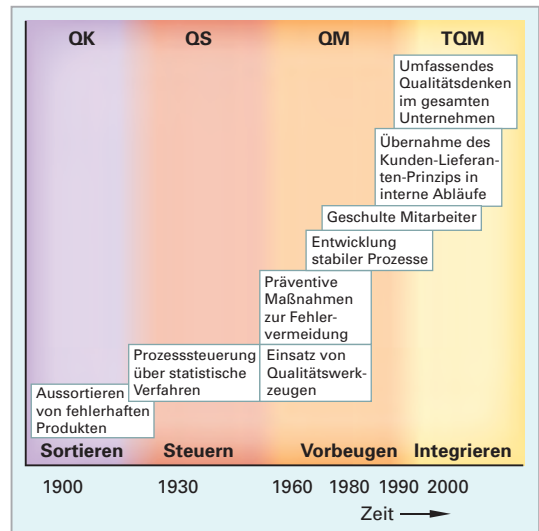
QK QS QM TQM

Umfassendes Qualitätsdenken im gesamten Unternehmen

Übernahme des Kunden-Lieferanten-Prinzips in interne Abläufe

Geschulte Mitarbeiter

Entwicklung stabiler Prozesse

Präventive Maßnahmen zur Fehlervermeidung

Prozesssteuerung über statistische Verfahren

Einsatz von Qualitätswerkzeugen

Aussortieren von fehlerhaften Produkten

Sortieren Steuern Vorbeugen Integrieren

1900 1930 1960 1980 1990 2000

Zeit